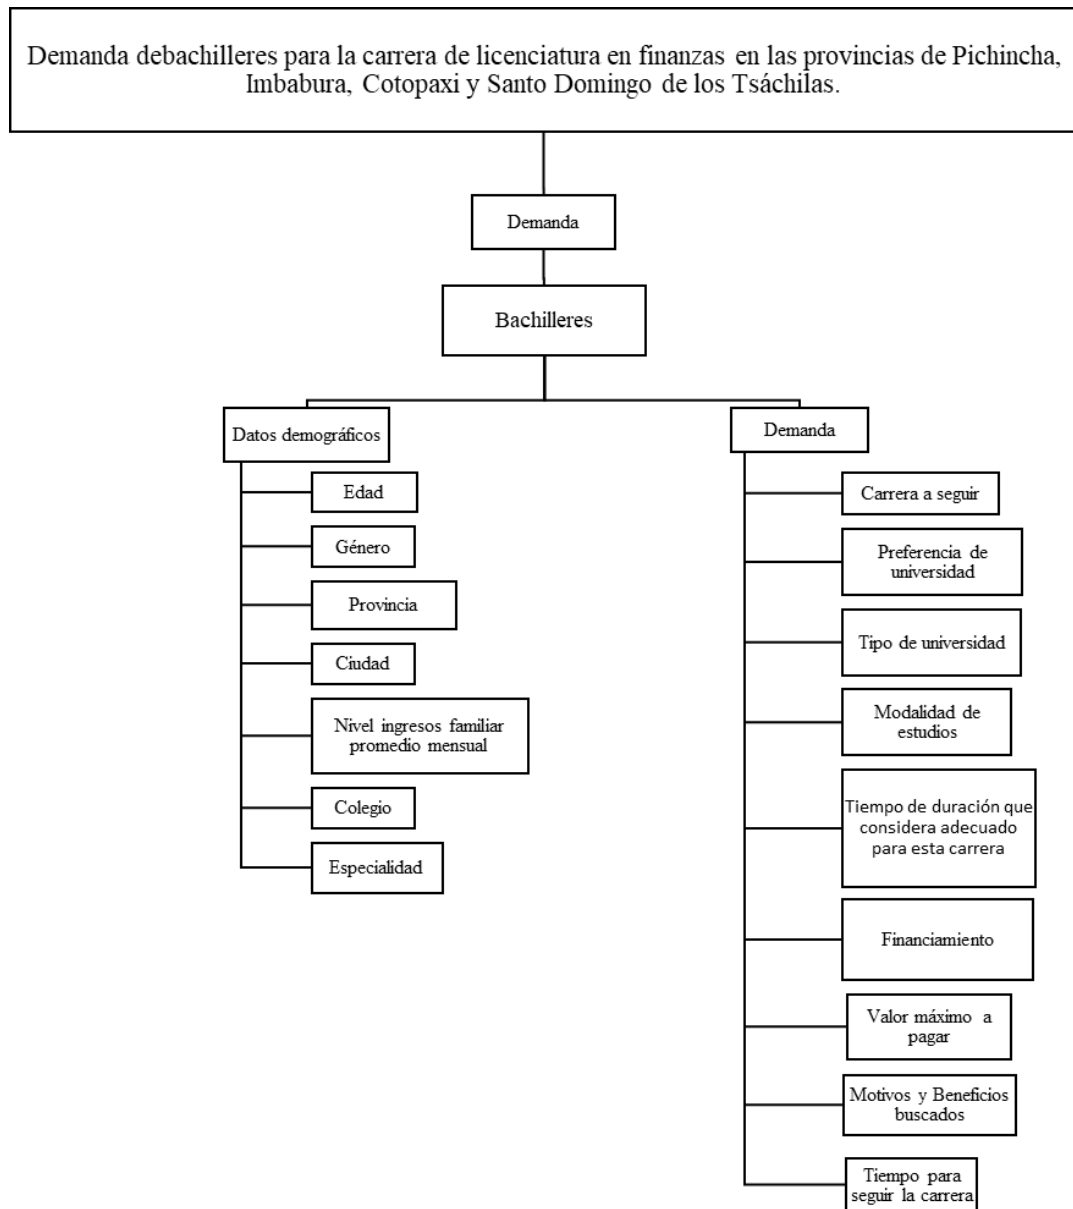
Demanda debachilleres para la carrera de licenciatura en finanzas en las provincias de Pichincha, Imbabura, Cotopaxi y Santo Domingo de los Tsáchilas.

Demanda

Bachilleres

Datos demográficos

Edad

Género

Provincia

Ciudad

Nivel ingresos familiar promedio mensual

Colegio

Especialidad

Demanda

Carrera a seguir

Preferencia de universidad

Tipo de universidad

Modalidad de estudios

Tiempo de duración que considera adecuado para esta carrera

Financiamiento

Valor máximo a pagar

Motivos y Beneficios buscados

Tiempo para seguir la carrera